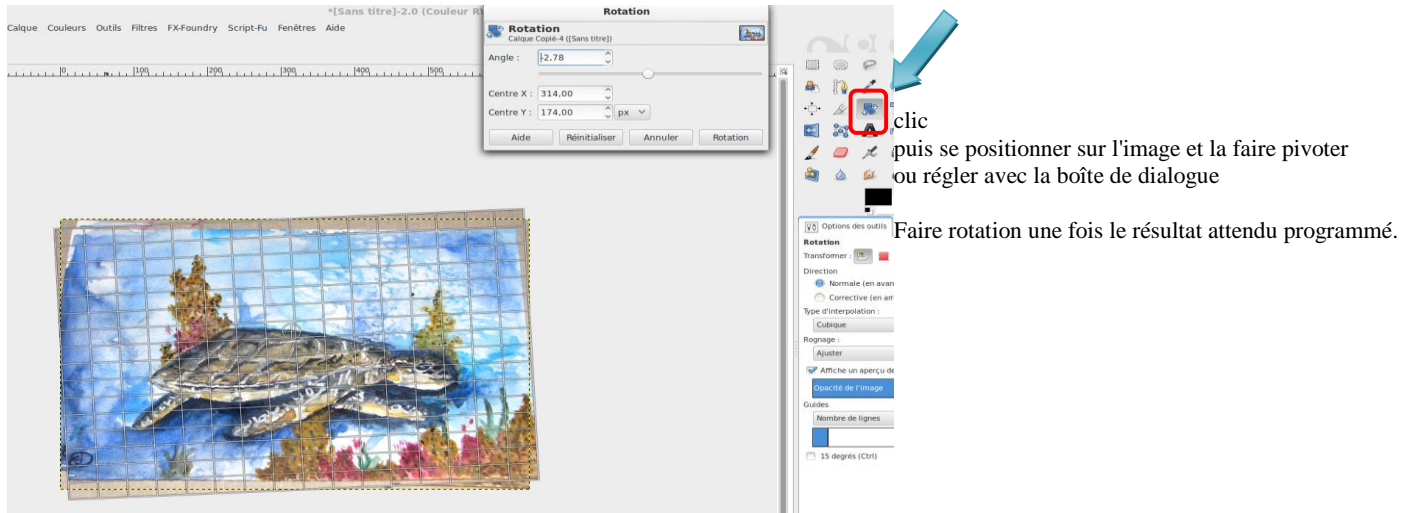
*[Sans titre]-2.0 (Couleur R

Calque Couleurs Outils Filtres FX-Foundry Script-Fu Fenêtres Aide

0 100 200 300 400 500

Rotation

Rotation
Calque Copié-4 ([Sans titre])

Angle : -2.78

Centre X : 314.00

Centre Y : 174.00 px

Aide Réinitialiser Annuler Rotation

clic
puis se positionner sur l'image et la faire pivoter
ou régler avec la boîte de dialogue

Faire rotation une fois le résultat attendu programmé.

Options des outils

Rotation

Transformer :

Direction

Normale (en avan

Corrective (en arr

Type d'interpolation :

Cubique

Rognage :

Ajuster

Affiche un aperçu de

Opacité de l'image

Guides

Nombre de lignes

15 degrés (Ctrl)